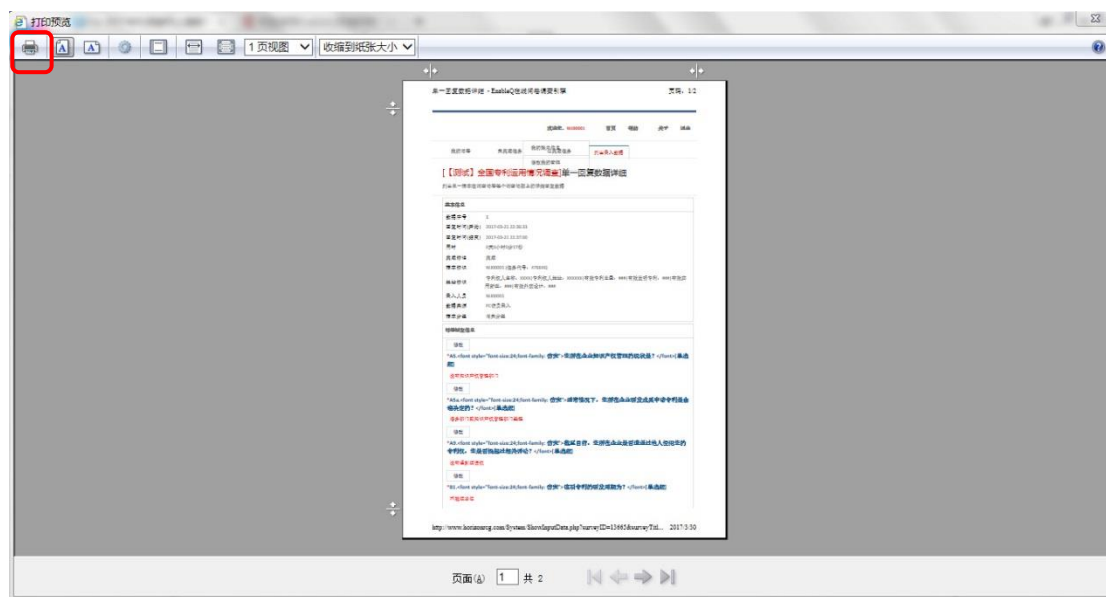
打印预览

1 页视图
收缩到纸张大小

单一页面数据详细 - EnableQ在线问卷调查引擎
页码，1/2

[【测试】全国专利运用情况调查]单一回复数据详细

http://www.kontamsurg.com/System/ShowInputData.php?surveyID=1366&surveyTitl... 2017-3-30

页面(A) 1 共 2